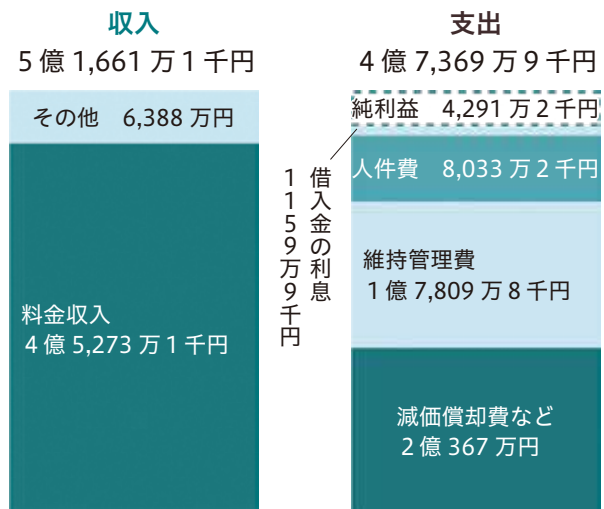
収入
5 億 1,661 万 1 千円

その他　6,388 万円

料金収入
4 億 5,273 万 1 千円

支出
4 億 7,369 万 9 千円

純利益　4,291 万 2 千円

借入金の利息
1159万9千円

人件費　8,033 万 2 千円

維持管理費
1 億 7,809 万 8 千円

減価償却費など
2 億 367 万円